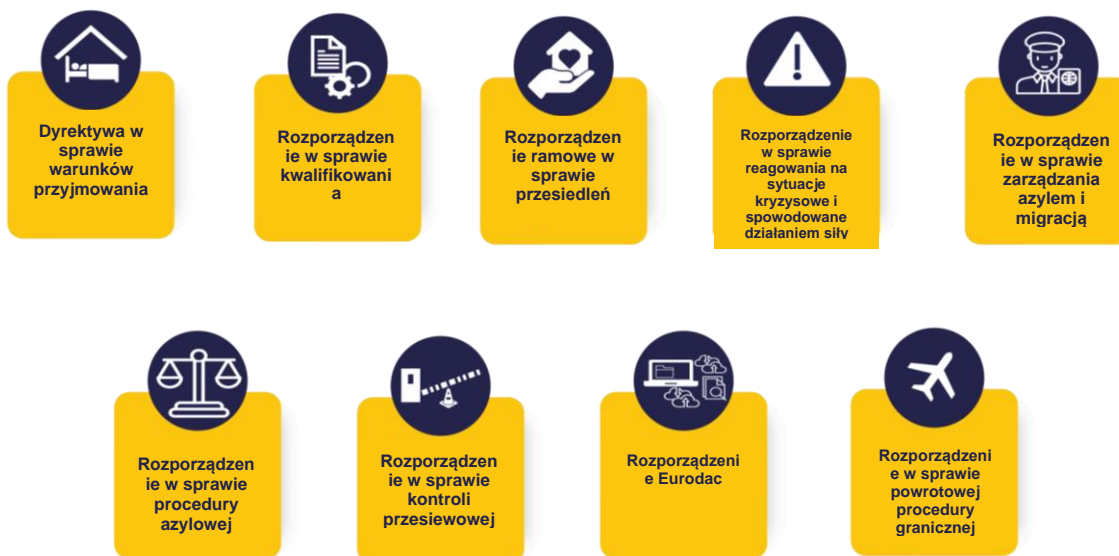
Dyrektywa w sprawie warunków przyjmowania

Rozporządzenie w sprawie kwalifikowania

Rozporządzenie ramowe w sprawie przesiedleń

Rozporządzenie w sprawie reagowania na sytuacje kryzysowe i spowodowane działaniem siły

Rozporządzenie w sprawie zarządzania azylem i migracją

Rozporządzenie w sprawie procedury azylowej

Rozporządzenie w sprawie kontroli przesiewowej

Rozporządzenie Eurodac

Rozporządzenie w sprawie powrotowej procedury granicznej